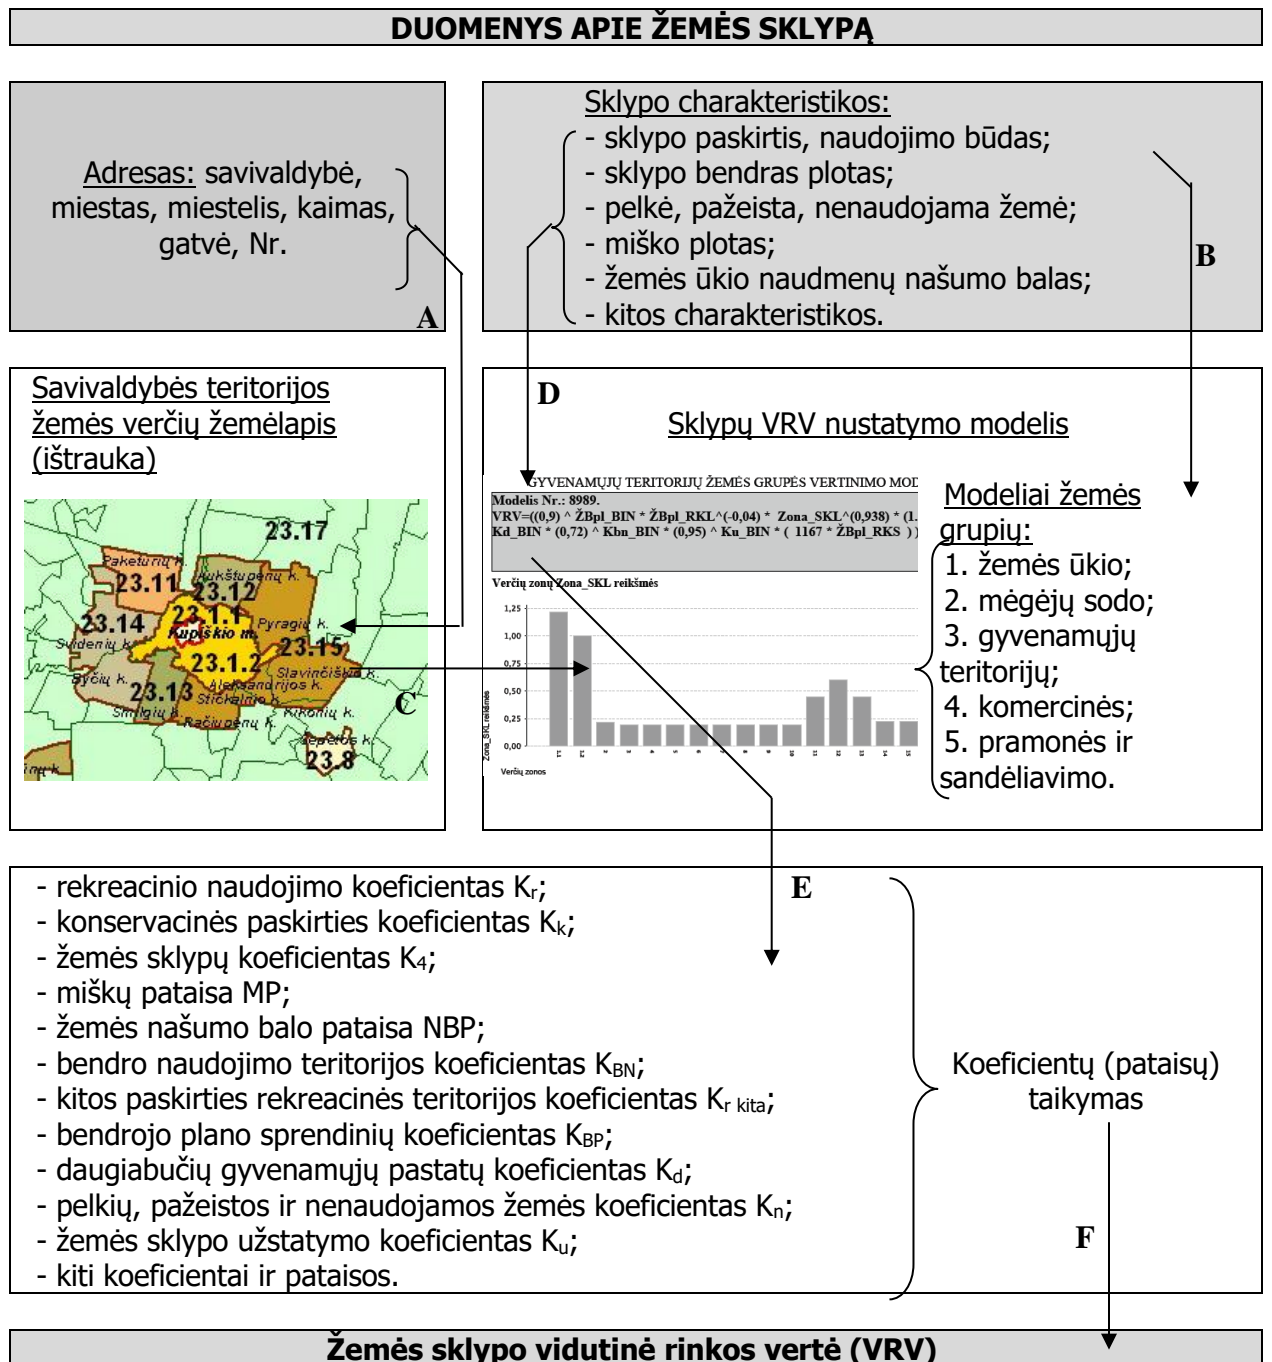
DUOMENYS APIE ŽEMĖS SKLYPĄ

Adresas: savivaldybė, miestas, miestelis, kaimas, gatvė, Nr.

A

Sklypo charakteristikos:
- sklypo paskirtis, naudojimo būdas;
- sklypo bendras plotas;
- pelkė, pažeista, nenaudojama žemė;
- miško plotas;
- žemės ūkio naudmenų našumo balas;
- kitos charakteristikos.

B

Savivaldybės teritorijos žemės verčių žemėlapis (ištrauka)

23.17
Paketurių k.
23.11
Aukštupėnų k.
23.12
23.1.1
23.14
Kupiškio m.
Pyragių k.
Svidenių k.
23.15
23.1.2
Slavinčiškio k.
Syčių k.
23.13
Aleksandrijos k.
Stirnėlių k.
Smilgių k.
Račiupėnų k.
Rikonių k.
Zepelių k.
23.8

C

D

Sklypų VRV nustatymo modelis

GYVENAMŲJŲ TERITORIJŲ ŽEMĖS GRUPĖS VERTINIMO MOD
Modelis Nr.: 8989.
VRV=((0,9) ^ ŽBpl_BIN * ŽBpl_RKL^(-0,04) * Zona_SKL^(0,938) * (1.
Kd_BIN * (0,72) ^ Kbn_BIN * (0,95) ^ Ku_BIN * ( 1167 * ŽBpl_RKS ))
Verčių zonų Zona_SKL reikšmės
1,25
1,00
0,75
0,50
0,25
0,00
Zona_SKL reikšmės
Verčių zonos

Modeliai žemės grupių:
1. žemės ūkio;
2. mėgėjų sodo;
3. gyvenamųjų teritorijų;
4. komercinės;
5. pramonės ir sandėliavimo.

E

- rekreacinio naudojimo koeficientas $K_r$;
- konservacinės paskirties koeficientas $K_k$;
- žemės sklypų koeficientas $K_4$;
- miškų pataisa MP;
- žemės našumo balo pataisa NBP;
- bendro naudojimo teritorijos koeficientas $K_{BN}$;
- kitos paskirties rekreacinės teritorijos koeficientas $K_{r\ kita}$;
- bendrojo plano sprendinių koeficientas $K_{BP}$;
- daugiabučių gyvenamųjų pastatų koeficientas $K_d$;
- pelkių, pažeistos ir nenaudojamos žemės koeficientas $K_n$;
- žemės sklypo užstatymo koeficientas $K_u$;
- kiti koeficientai ir pataisos.

Koeficientų (pataisų) taikymas

F

Žemės sklypo vidutinė rinkos vertė (VRV)